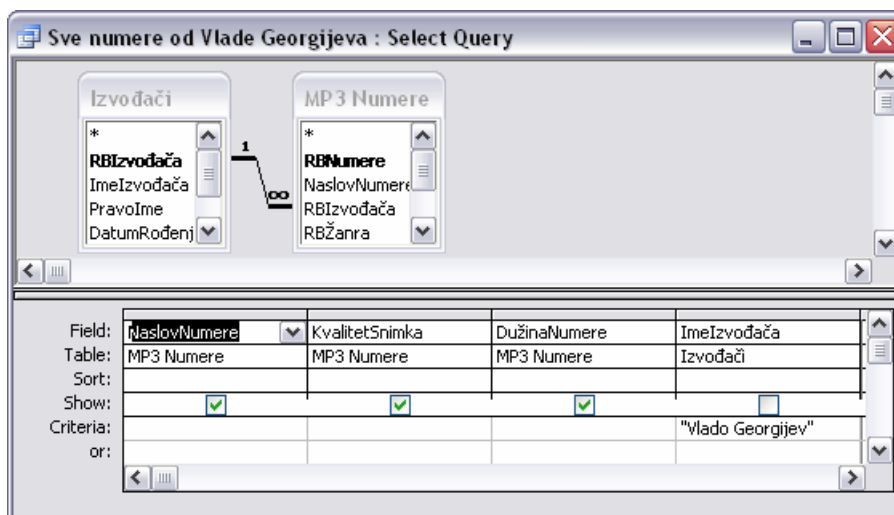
Sve numere od Vlade Georgijeva : Select Query

Izvođači
*
RBIzvođača
ImeIzvođača
PravoIme
DatumRođenj

1
∞

MP3 Numere
*
RBNumere
NaslovNumere
RBIzvođača
RBŽanra

| | | | | |
|---|---|---|---|---|
| Field: | NaslovNumere | KvalitetSnimka | DužinaNumere | ImeIzvođača |
| Table: | MP3 Numere | MP3 Numere | MP3 Numere | Izvođači |
| Sort: | | | | |
| Show: | ☑ | ☑ | ☑ | ☐ |
| Criteria: | | | | "Vlado Georgijev" |
| or: | | | | |